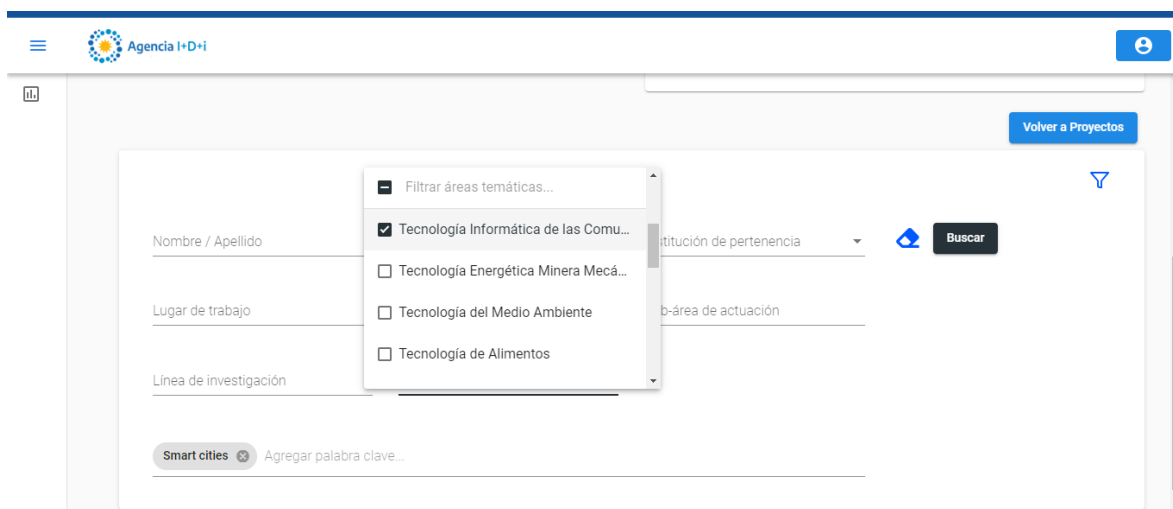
Agencia I+D+i

Volver a Proyectos

Filtrar áreas temáticas...

Tecnología Informática de las Comu...

Tecnología Energética Minera Mecá...

Tecnología del Medio Ambiente

Tecnología de Alimentos

Nombre / Apellido

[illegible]stitución de pertenencia

Buscar

Lugar de trabajo

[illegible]b-área de actuación

Línea de investigación

Smart cities

Agregar palabra clave...